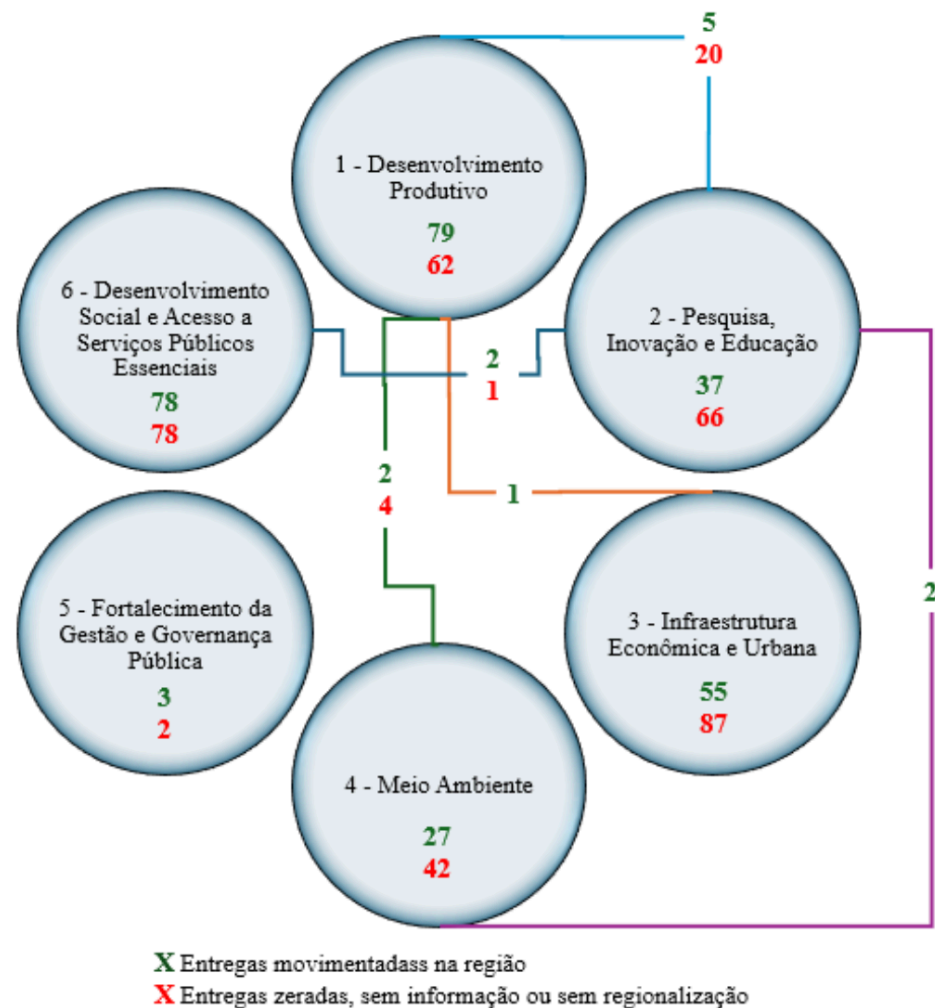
5
20

1 - Desenvolvimento Produtivo
79
62

6 - Desenvolvimento Social e Acesso a Serviços Públicos Essenciais
78
78

2
1

2 - Pesquisa, Inovação e Educação
37
66

2
4

1

5 - Fortalecimento da Gestão e Governança Pública
3
2

3 - Infraestrutura Econômica e Urbana
55
87

2

4 - Meio Ambiente
27
42

X Entregas movimentadass na região
X Entregas zeradas, sem informação ou sem regionalização